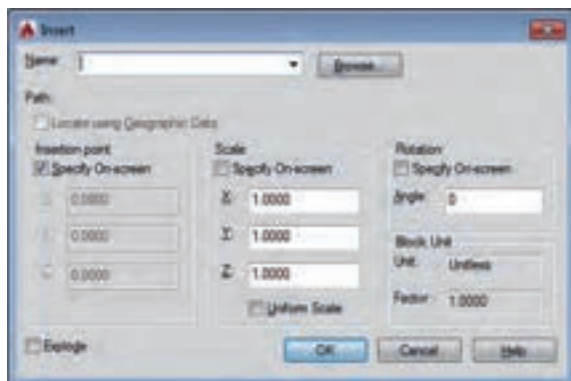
Insert

Name: Browse...

Path:

Locate using Geographic Data

Insertion point
Specify On-screen
X: 0.0000
Y: 0.0000
Z: 0.0000

Scale
Specify On-screen
X: 1.0000
Y: 1.0000
Z: 1.0000
Uniform Scale

Rotation
Specify On-screen
Angle: 0

Block Unit
Unit: Unitless
Factor: 1.0000

Explode

OK Cancel Help